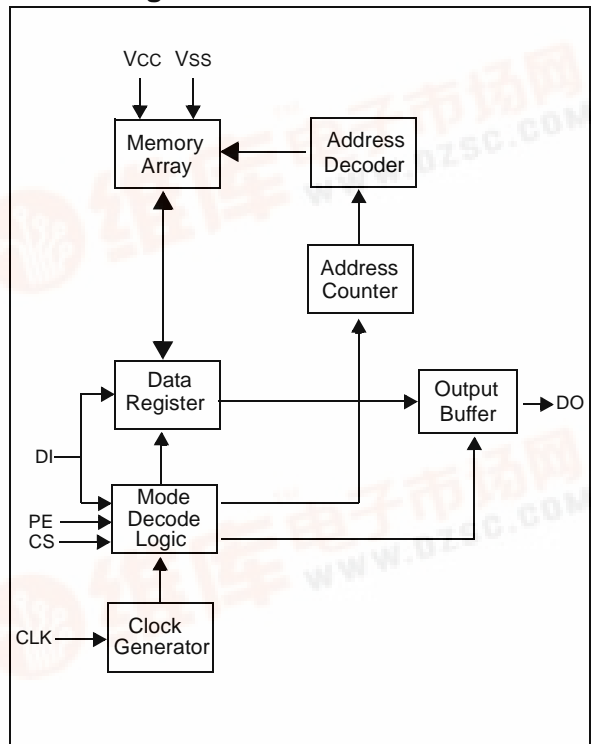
Vcc Vss

Memory Array

Address Decoder

Address Counter

Data Register

Output Buffer

DO

DI

Mode Decode Logic

PE

CS

CLK

Clock Generator

维库电子市场网
WWW.DZSC.COM

维库电子市场网
WWW.DZSC.COM